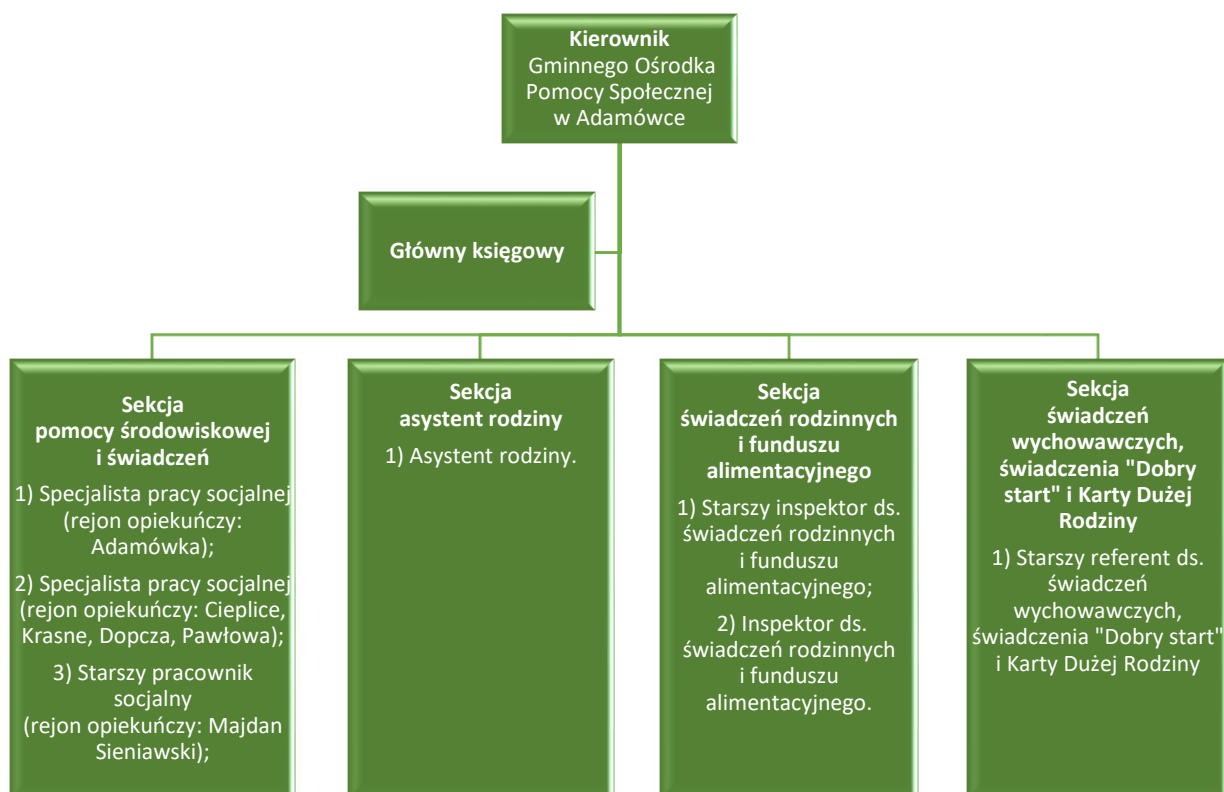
**Kierownik**
Gminnego Ośrodka Pomocy Społecznej w Adamówce

**Główny księgowy**

**Sekcja pomocy środowiskowej i świadczeń**

1) Specjalista pracy socjalnej (rejon opiekuńczy: Adamówka);

2) Specjalista pracy socjalnej (rejon opiekuńczy: Cieplice, Krasne, Dopcza, Pawłowa);

3) Starszy pracownik socjalny (rejon opiekuńczy: Majdan Sieniawski);

**Sekcja asystent rodziny**

1) Asystent rodziny.

**Sekcja świadczeń rodzinnych i funduszu alimentacyjnego**

1) Starszy inspektor ds. świadczeń rodzinnych i funduszu alimentacyjnego;

2) Inspektor ds. świadczeń rodzinnych i funduszu alimentacyjnego.

**Sekcja świadczeń wychowawczych, świadczenia "Dobry start" i Karty Dużej Rodziny**

1) Starszy referent ds. świadczeń wychowawczych, świadczenia "Dobry start" i Karty Dużej Rodziny